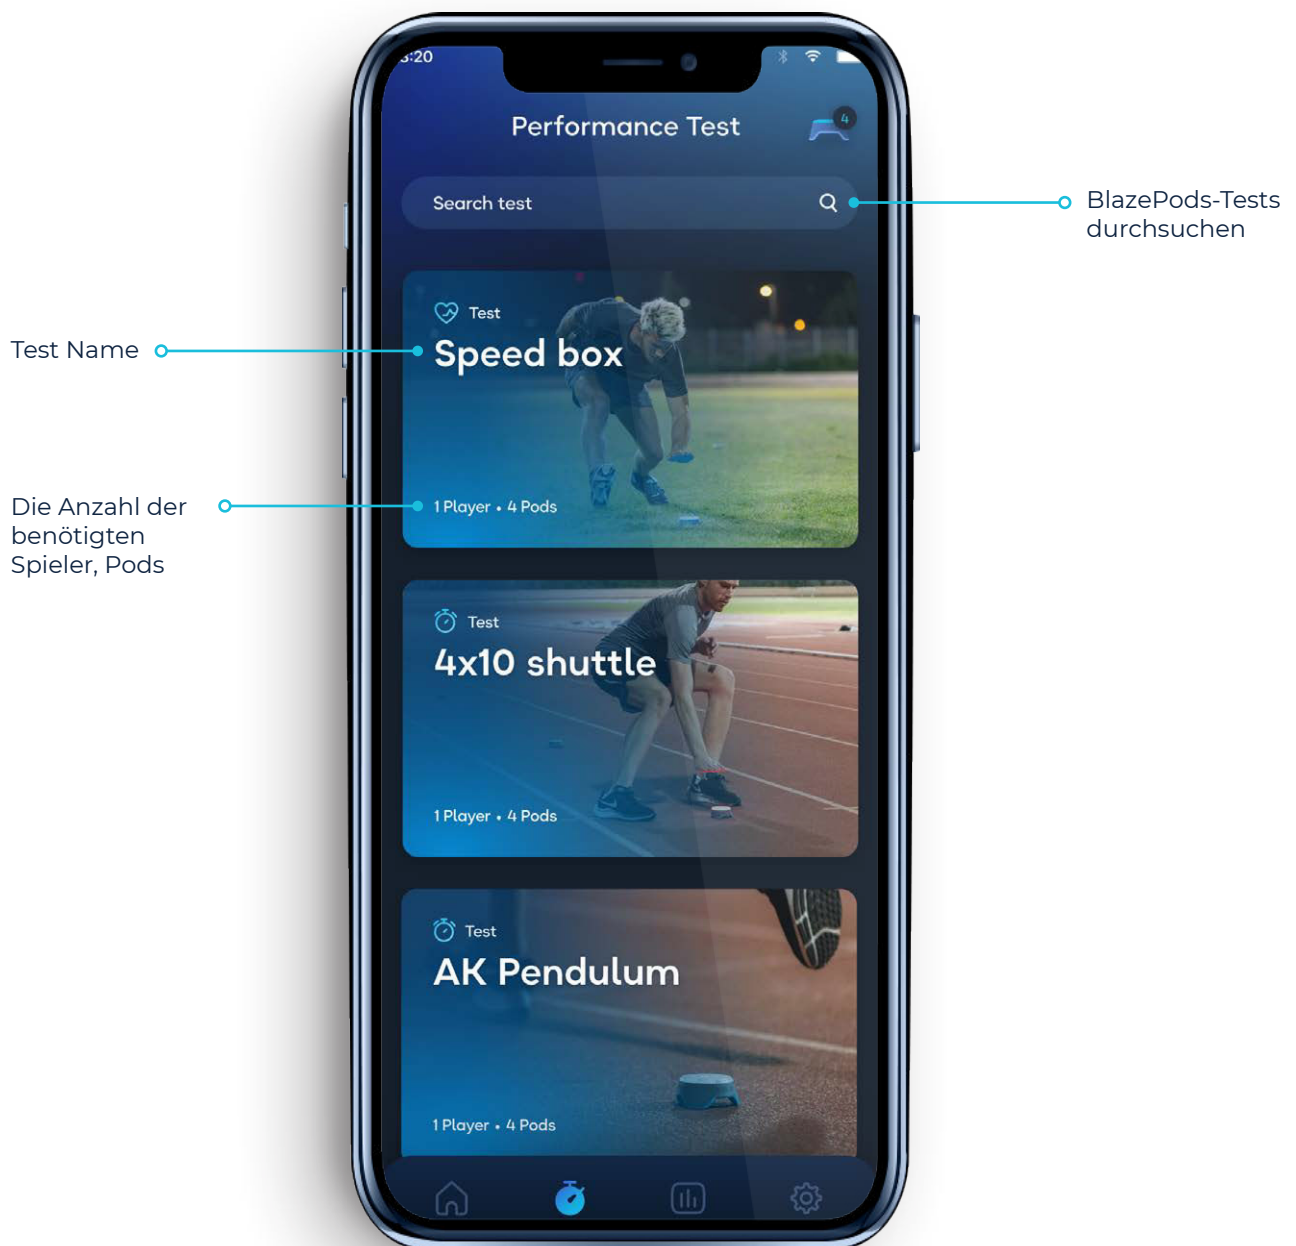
:20

Performance Test

4

Search test

BlazePods-Tests durchsuchen

Test Name

Test

Speed box

Die Anzahl der benötigten Spieler, Pods

1 Player • 4 Pods

Test

4x10 shuttle

1 Player • 4 Pods

Test

AK Pendulum

1 Player • 4 Pods